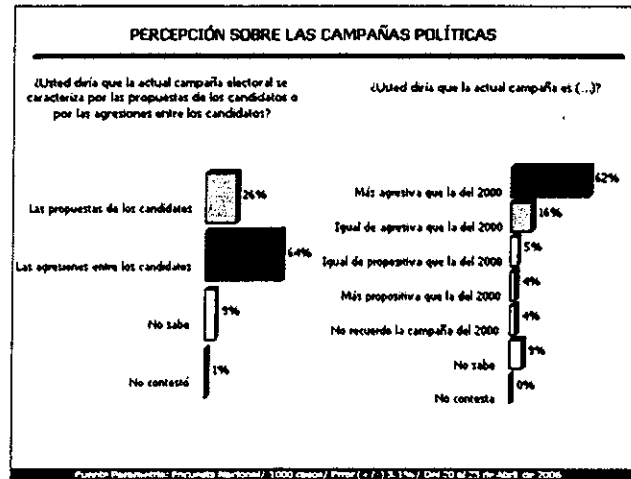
PERCEPCIÓN SOBRE LAS CAMPAÑAS POLÍTICAS

¿Usted diría que la actual campaña electoral se caracteriza por las propuestas de los candidatos o por las agresiones entre los candidatos?

Las propuestas de los candidatos 26%

Las agresiones entre los candidatos 64%

No sabe 9%

No contestó 1%

¿Usted diría que la actual campaña es (...)?

Más agresiva que la del 2000 62%

Igual de agresiva que la del 2000 16%

Igual de propositiva que la del 2000 5%

Más propositiva que la del 2000 4%

No recuerda la campaña del 2000 4%

No sabe 9%

No contesta 0%

Fuente Parametría: Encuesta Nacional / 1000 casos / Error (+/-) 3.1% / Del 20 al 23 de Abril de 2006